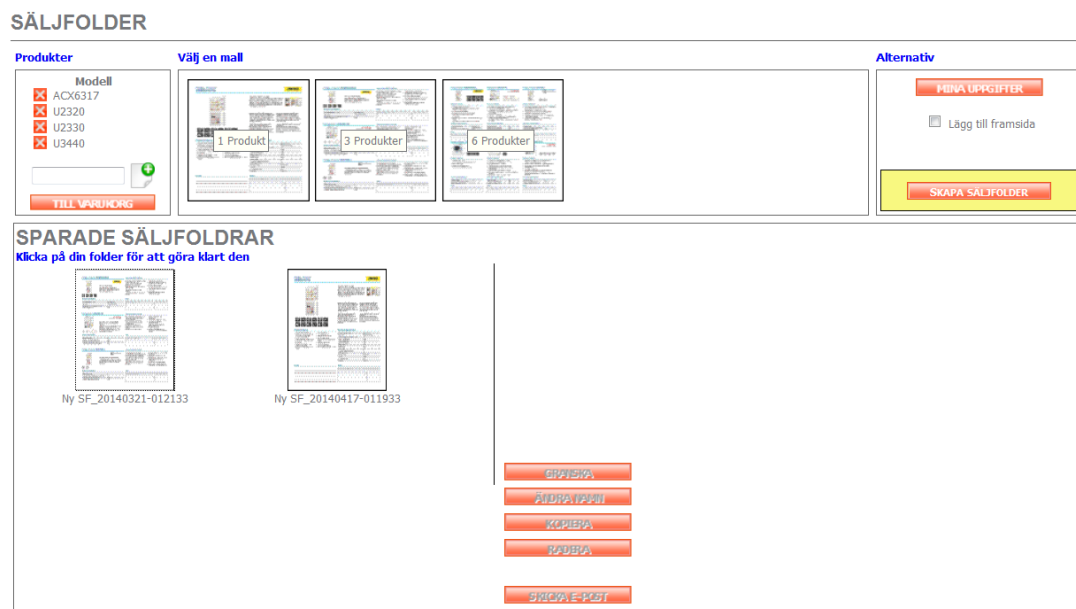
SÄLJFOLDER

Produkter

Modell
ACX6317
U2320
U2330
U3440

TILL VARUKORG

Välj en mall

1 Produkt
3 Produkter
6 Produkter

Alternativ

MINA UPPGIFTER

Lägg till framsida

SKAPA SÄLJFOLDER

SPARADE SÄLJFOLDRAR

Klicka på din folder för att göra klart den

Ny SF_20140321-012133

Ny SF_20140417-011933

GRANSKA
ÄNDRA NAMN
KOPIERA
RADERA
SKICKA E-POST